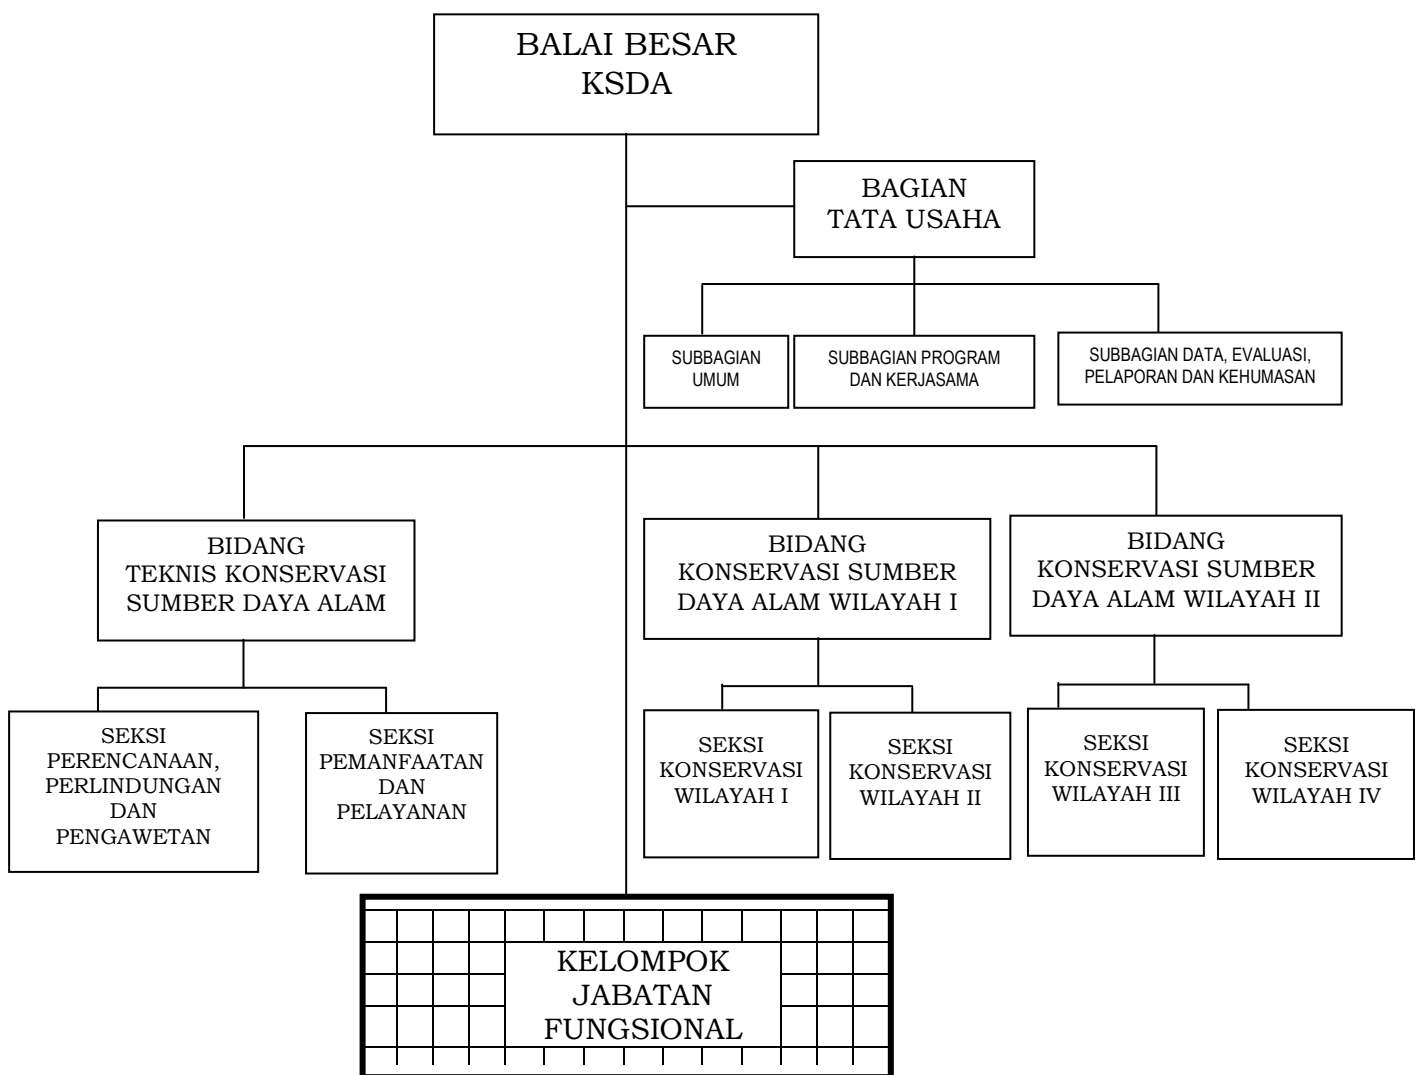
BALAI BESAR
KSDA

BAGIAN
TATA USAHA

SUBBAGIAN
UMUM

SUBBAGIAN PROGRAM
DAN KERJASAMA

SUBBAGIAN DATA, EVALUASI,
PELAPORAN DAN KEHUMASAN

BIDANG
TEKNIS KONSERVASI
SUMBER DAYA ALAM

BIDANG
KONSERVASI SUMBER
DAYA ALAM WILAYAH I

BIDANG
KONSERVASI SUMBER
DAYA ALAM WILAYAH II

SEKSI
PERENCANAAN,
PERLINDUNGAN
DAN
PENGAWETAN

SEKSI
PEMANFAATAN
DAN
PELAYANAN

SEKSI
KONSERVASI
WILAYAH I

SEKSI
KONSERVASI
WILAYAH II

SEKSI
KONSERVASI
WILAYAH III

SEKSI
KONSERVASI
WILAYAH IV

KELOMPOK
JABATAN
FUNGSIONAL